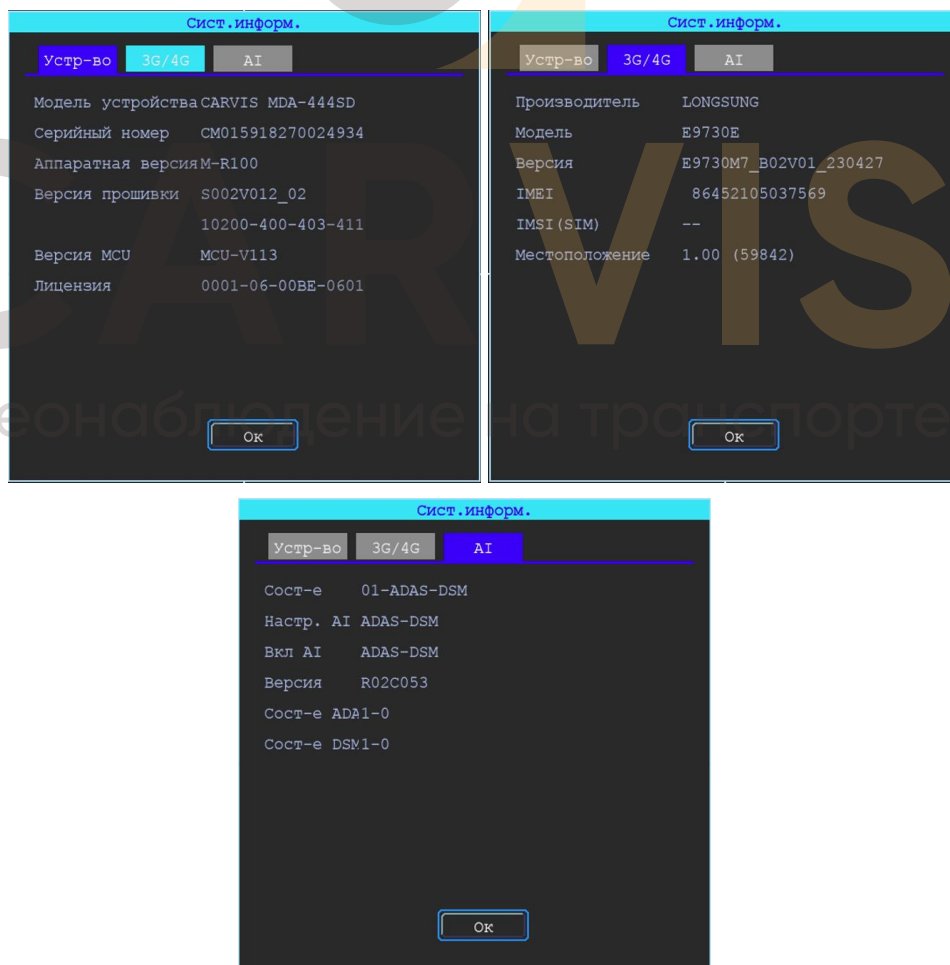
Сист.информ.

Устр-во 3G/4G AI

Модель устройства CARVIS MDA-444SD
Серийный номер CM015918270024934
Аппаратная версия M-R100
Версия прошивки S002V012_02
10200-400-403-411
Версия MCU MCU-V113
Лицензия 0001-06-00BE-0601

Ок

Сист.информ.

Устр-во 3G/4G AI

Производитель LONGSUNG
Модель E9730E
Версия E9730M7_B02V01_230427
IMEI 86452105037569
IMSI(SIM) --
Местоположение 1.00 (59842)

Ок

CARVIS
еонаблюдение на транспорте

Сист.информ.

Устр-во 3G/4G AI

Сост-е 01-ADAS-DSM
Настр. AI ADAS-DSM
Вкл AI ADAS-DSM
Версия R02C053
Сост-е ADA1-0
Сост-е DSM1-0

Ок